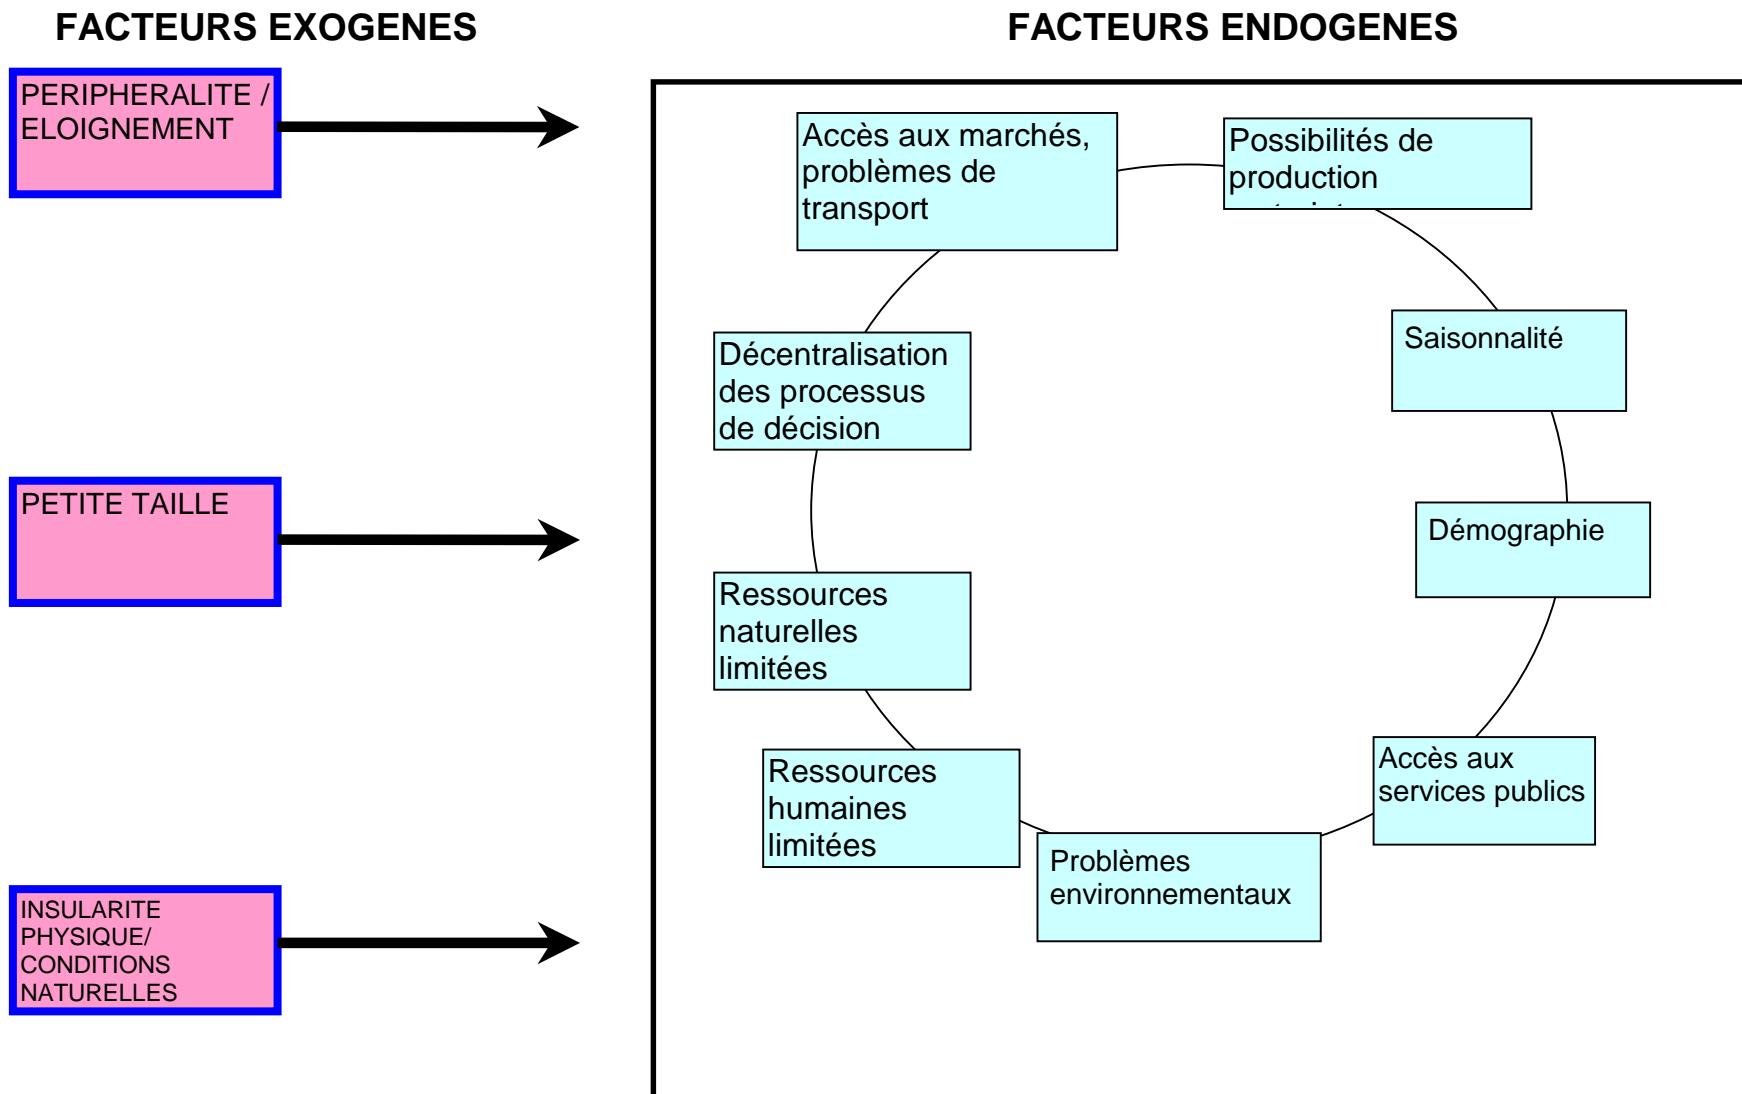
FACTEURS EXOGENES

FACTEURS ENDOGENES

PERIPHERALITE / ELOIGNEMENT

PETITE TAILLE

INSULARITE PHYSIQUE/ CONDITIONS NATURELLES

Accès aux marchés, problèmes de transport

Possibilités de production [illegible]

Saisonnalité

Démographie

Accès aux services publics

Problèmes environnementaux

Ressources humaines limitées

Ressources naturelles limitées

Décentralisation des processus de décision